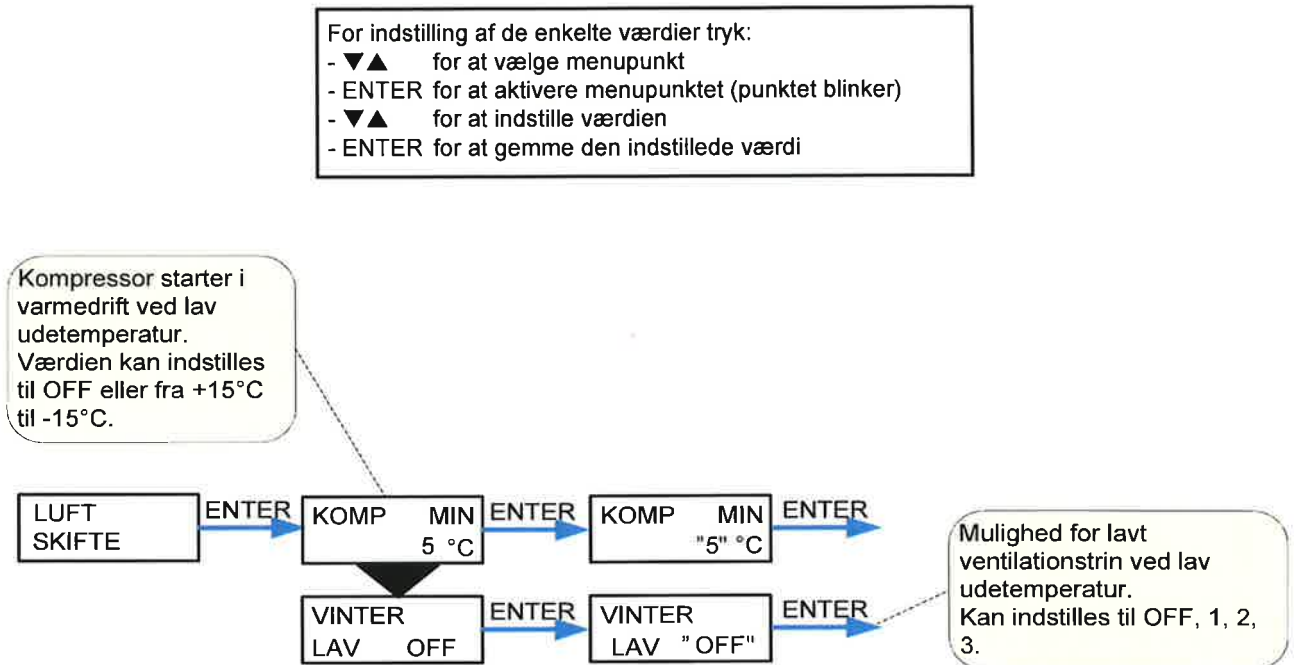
For indstilling af de enkelte værdier tryk:
- ▼▲ for at vælge menupunkt
- ENTER for at aktivere menupunktet (punktet blinker)
- ▼▲ for at indstille værdien
- ENTER for at gemme den indstillede værdi

Kompressor starter i varmedrift ved lav udetemperatur. Værdien kan indstilles til OFF eller fra +15°C til -15°C.

LUFT SKIFTE

ENTER

KOMP MIN 5 °C

ENTER

KOMP MIN "5" °C

ENTER

VINTER LAV OFF

ENTER

VINTER LAV "OFF"

ENTER

Mulighed for lavt ventilationstrin ved lav udetemperatur. Kan indstilles til OFF, 1, 2, 3.